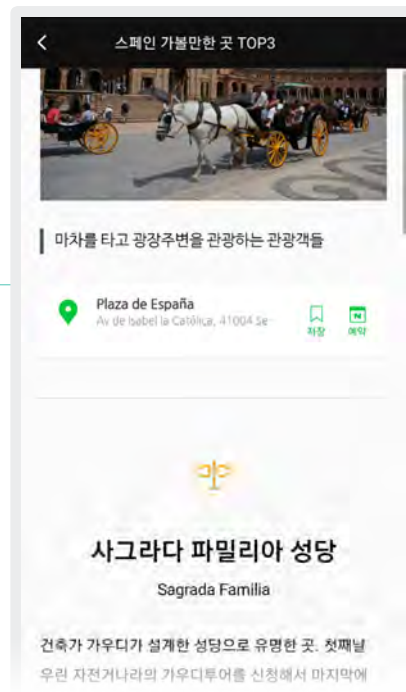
스페인 가볼만한 곳 TOP3

마차를 타고 광장주변을 관광하는 관광객들

Plaza de España
Av de Isabel la Católica, 41004 Se-

저장
예약

사그라다 파밀리아 성당
Sagrada Familia

건축가 가우디가 설계한 성당으로 유명한 곳. 첫째날 우린 자전거나라의 가우디투어를 신청해서 마지막에